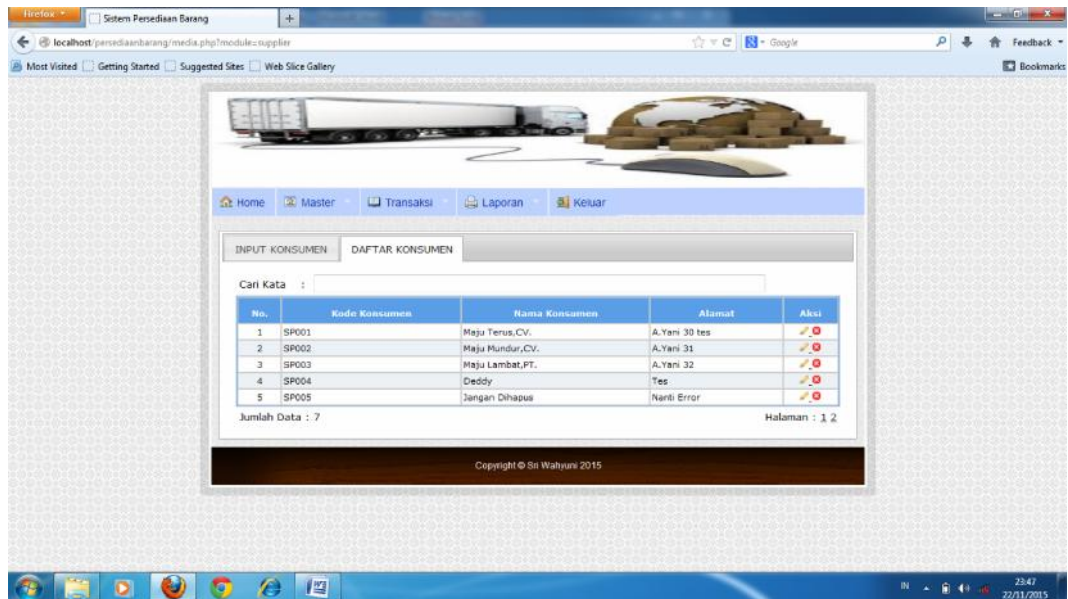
Firefox
Sistem Persediaan Barang
localhost/persediaanbarang/media.php?module=supplier
Google
Feedback
Most Visited
Getting Started
Suggested Sites
Web Slice Gallery
Bookmarks

Home
Master
Transaksi
Laporan
Keluar

INPUT KONSUMEN
DAFTAR KONSUMEN

Cari Kata :

| No. | Kode Konsumen | Nama Konsumen | Alamat | Aksi |
|---|---|---|---|---|
| 1 | SP001 | Maju Terus,CV. | A.Yani 30 tes | |
| 2 | SP002 | Maju Mundur,CV. | A.Yani 31 | |
| 3 | SP003 | Maju Lambat,PT. | A.Yani 32 | |
| 4 | SP004 | Deddy | Tes | |
| 5 | SP005 | Jangan Dihapus | Nanti Error | |

Jumlah Data : 7
Halaman : 1 2

Copyright © Sri Wahyuni 2015

IN
23:47
22/11/2015